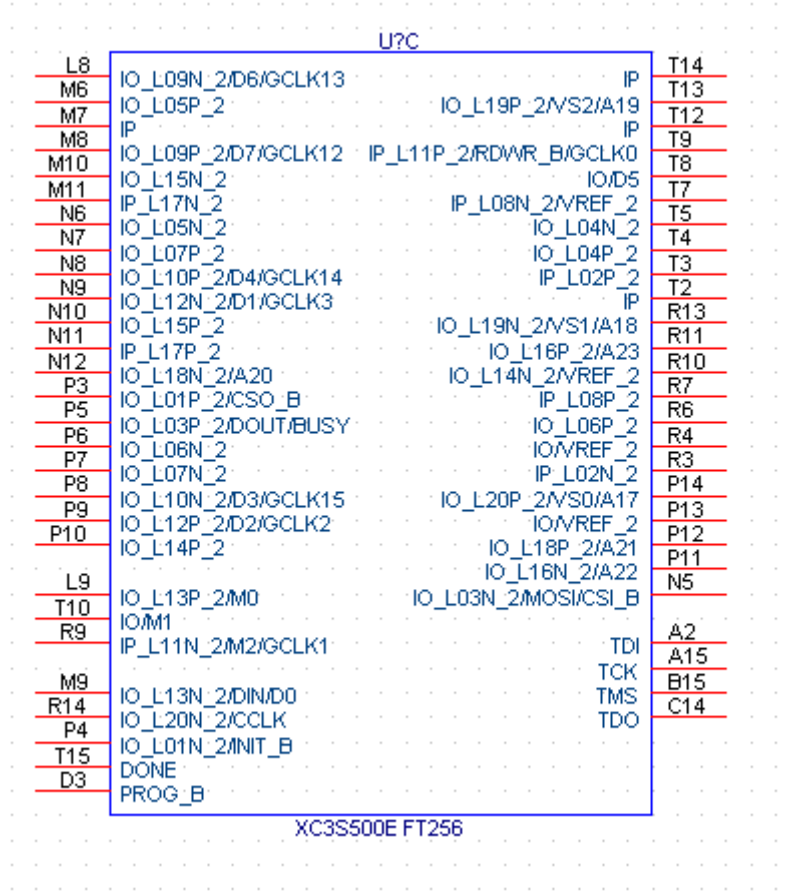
U?C

L8 IO_L09N_2/D6/GCLK13
M6 IO_L05P_2
M7 IP
M8 IO_L09P_2/D7/GCLK12
M10 IO_L15N_2
M11 IP_L17N_2
N6 IO_L05N_2
N7 IO_L07P_2
N8 IO_L10P_2/D4/GCLK14
N9 IO_L12N_2/D1/GCLK3
N10 IO_L15P_2
N11 IP_L17P_2
N12 IO_L18N_2/A20
P3 IO_L01P_2/CSO_B
P5 IO_L03P_2/DOUT/BUSY
P6 IO_L06N_2
P7 IO_L07N_2
P8 IO_L10N_2/D3/GCLK15
P9 IO_L12P_2/D2/GCLK2
P10 IO_L14P_2
L9 IO_L13P_2/M0
T10 IO/M1
R9 IP_L11N_2/M2/GCLK1
M9 IO_L13N_2/DIN/D0
R14 IO_L20N_2/CCLK
P4 IO_L01N_2/INIT_B
T15 DONE
D3 PROG_B

IP T14
IO_L19P_2/VS2/A19 T13
IP T12
IP_L11P_2/RDWR_B/GCLK0 T9
IO/D5 T8
IP_L08N_2/VREF_2 T7
IO_L04N_2 T5
IO_L04P_2 T4
IP_L02P_2 T3
IP T2
IO_L19N_2/VS1/A18 R13
IO_L16P_2/A23 R11
IO_L14N_2/VREF_2 R10
IP_L08P_2 R7
IO_L06P_2 R6
IO/VREF_2 R4
IP_L02N_2 R3
IO_L20P_2/VS0/A17 P14
IO/VREF_2 P13
IO_L18P_2/A21 P12
IO_L16N_2/A22 P11
IO_L03N_2/MOSI/CSI_B N5
TDI A2
TCK A15
TMS B15
TDO C14

XC3S500E FT256